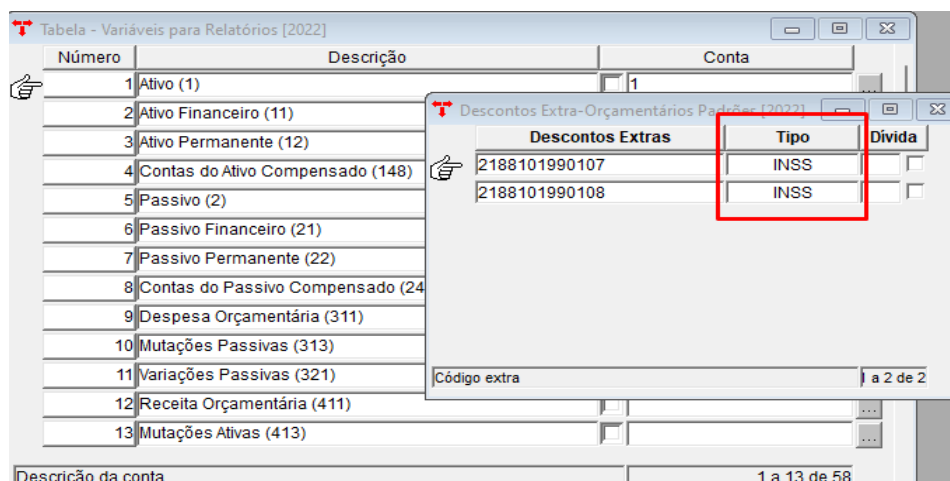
Tabela - Variáveis para Relatórios [2022]

| Número | Descrição | Conta |
|---|---|---|
| 1 | Ativo (1) | 1 |
| 2 | Ativo Financeiro (11) | |
| 3 | Ativo Permanente (12) | |
| 4 | Contas do Ativo Compensado (148) | |
| 5 | Passivo (2) | |
| 6 | Passivo Financeiro (21) | |
| 7 | Passivo Permanente (22) | |
| 8 | Contas do Passivo Compensado (24 | |
| 9 | Despesa Orçamentária (311) | |
| 10 | Mutações Passivas (313) | |
| 11 | Variações Passivas (321) | |
| 12 | Receita Orçamentária (411) | |
| 13 | Mutações Ativas (413) | |

Descrição da conta
1 a 13 de 58

Descontos Extra-Orçamentários Padrões [2022]

| Descontos Extras | Tipo | Dívida |
|---|---|---|
| 2188101990107 | INSS | |
| 2188101990108 | INSS | |

Código extra
1 a 2 de 2